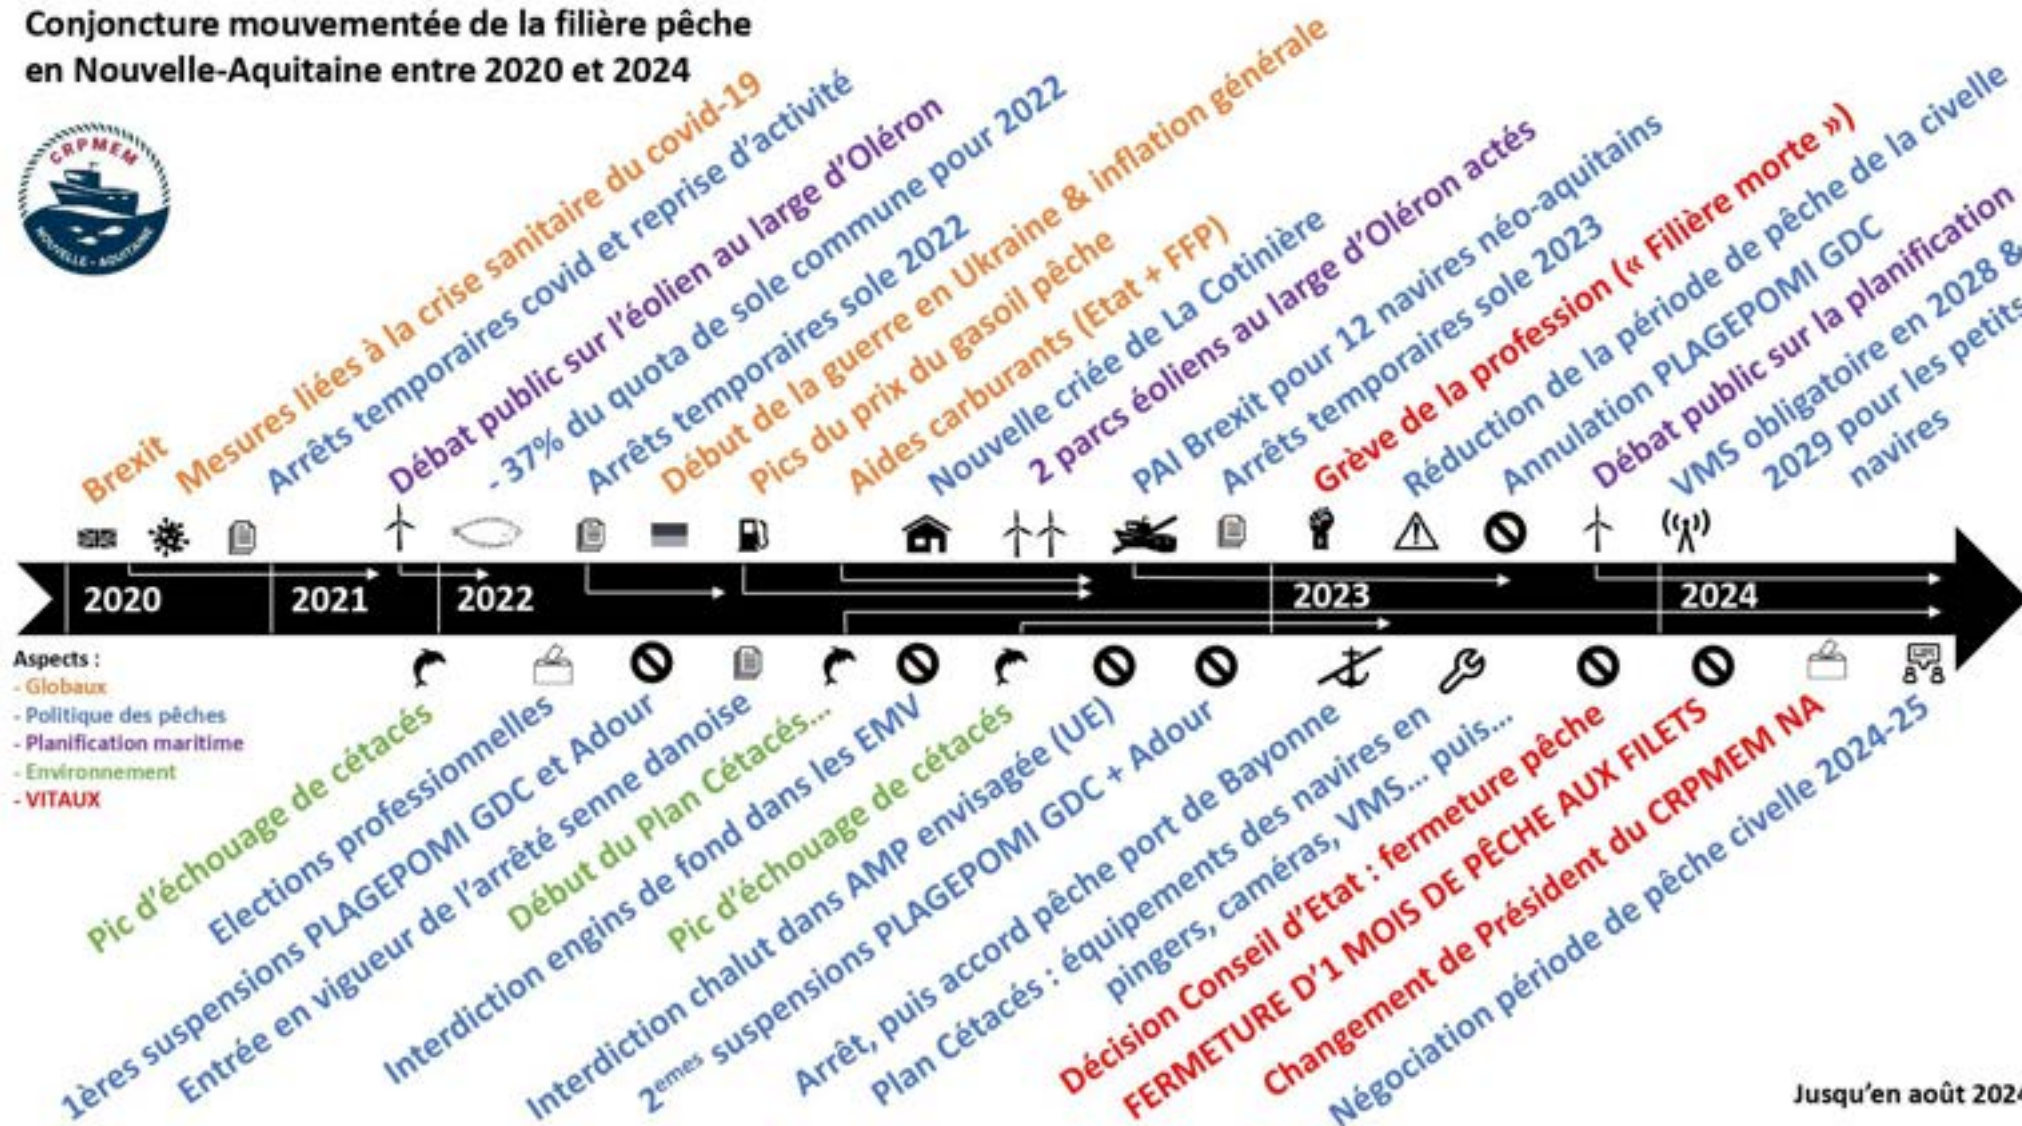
Conjoncture mouvementée de la filière pêche en Nouvelle-Aquitaine entre 2020 et 2024

CRPMEM NOUVELLE-AQUITAINE

Brexit
Mesures liées à la crise sanitaire du covid-19
Arrêts temporaires covid et reprise d'activité
Débat public sur l'éolien au large d'Oléron
-37% du quota de sole commune pour 2022
Arrêts temporaires sole 2022
Début de la guerre en Ukraine & inflation générale
Pics du prix du gasoil pêche
Aides carburants (Etat + FFP)
Nouvelle criée de La Cotinière
2 parcs éoliens au large d'Oléron actés
PAI Brexit pour 12 navires néo-aquitains
Arrêts temporaires sole 2023
Grève de la profession (« Filière morte »)
Réduction de la période de pêche de la civelle
Annulation PLAGEPOMI GDC
Débat public sur la planification
VMS obligatoire en 2028 & 2029 pour les petits navires

2020 2021 2022 2023 2024

Aspects :
- Globaux
- Politique des pêches
- Planification maritime
- Environnement
- VITAUX

Pic d'échouage de cétacés
Elections professionnelles
1ères suspensions PLAGEPOMI GDC et Adour
Entrée en vigueur de l'arrêté senne danoise
Début du Plan Cétacés...
Interdiction engins de fond dans les EMV
Pic d'échouage de cétacés
Interdiction chalut dans AMP envisagée (UE)
2$^{emes}$ suspensions PLAGEPOMI GDC + Adour
Arrêt, puis accord pêche port de Bayonne
Plan Cétacés : équipements des navires en pingers, caméras, VMS... puis...
Décision Conseil d'Etat : fermeture pêche
FERMETURE D'1 MOIS DE PÊCHE AUX FILETS
Changement de Président du CRPMEM NA
Négociation période de pêche civelle 2024-25

Jusqu'en août 2024